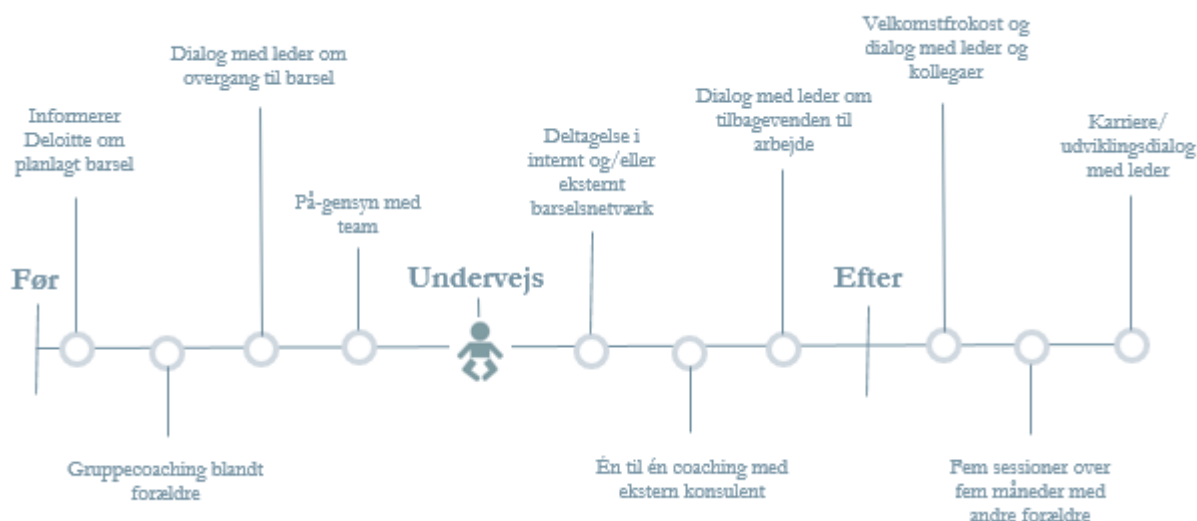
Før

Informerer Deloitte om planlagt barsel

Gruppecoaching blandt forældre

Dialog med leder om overgang til barsel

På-gensyn med team

Undervejs

Deltagelse i internt og/eller eksternt barselsnetværk

Én til én coaching med ekstern konsulent

Dialog med leder om tilbagevenden til arbejde

Efter

Velkomstfrokost og dialog med leder og kollegaer

Fem sessioner over fem måneder med andre forældre

Karriere/ udviklingsdialog med leder